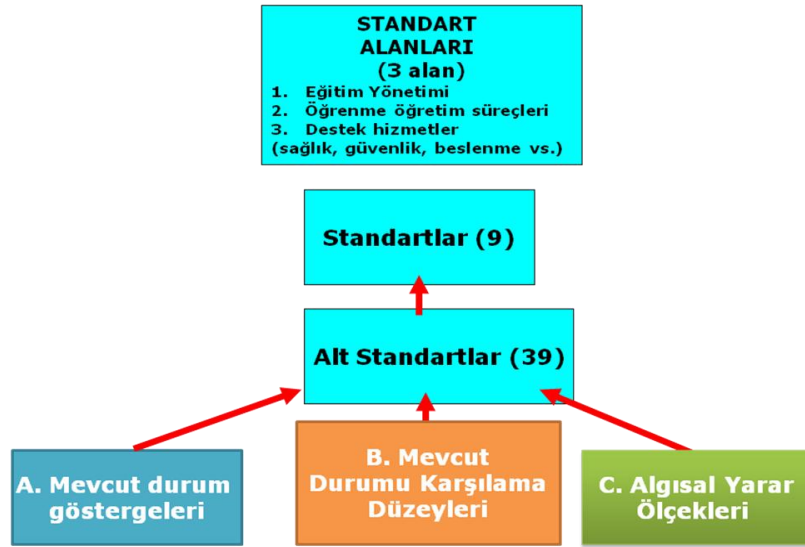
STANDART ALANLARI
(3 alan)
1. Eğitim Yönetimi
2. Öğrenme öğretim süreçleri
3. Destek hizmetler
(sağlık, güvenlik, beslenme vs.)

Standartlar (9)

Alt Standartlar (39)

A. Mevcut durum göstergeleri

B. Mevcut Durumu Karşılama Düzeyleri

C. Algısal Yarar Ölçekleri